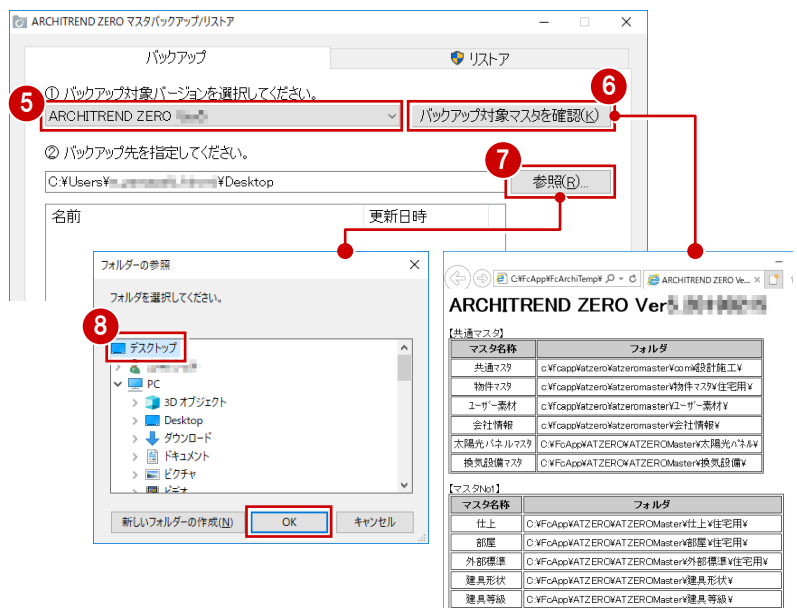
ARCHITREND ZERO マスタバックアップ/リストア

バックアップ

リストア

5

① バックアップ対象バージョンを選択してください。

ARCHITREND ZERO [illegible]

6

バックアップ対象マスタを確認(K)

② バックアップ先を指定してください。

7

C:¥Users¥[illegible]¥Desktop

参照(R)...

| 名前 | 更新日時 |
|---|---|

フォルダーの参照

フォルダを選択してください。

8

デスクトップ

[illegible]

PC

3D オブジェクト

Desktop

ダウンロード

ドキュメント

ピクチャ

ビデオ

新しいフォルダーの作成(N)

OK

キャンセル

C:¥FcApp¥FcArchiTemp¥

ARCHITREND ZERO Ve...

ARCHITREND ZERO Ver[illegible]

【共通マスタ】

| マスタ名称 | フォルダ |
|---|---|
| 共通マスタ | c:¥fcapp¥atzero¥atzeromaster¥com¥設計施工¥ |
| 物件マスタ | c:¥fcapp¥atzero¥atzeromaster¥物件ﾏｽﾀ¥住宅用¥ |
| ﾕｰｻﾞｰ素材 | c:¥fcapp¥atzero¥atzeromaster¥ﾕｰｻﾞｰ素材¥ |
| 会社情報 | c:¥fcapp¥atzero¥atzeromaster¥会社情報¥ |
| 太陽光ﾊﾟﾈﾙﾏｽﾀ | C:¥FcApp¥ATZERO¥ATZEROMaster¥太陽光ﾊﾟﾈﾙ¥ |
| 換気設備マスタ | C:¥FcApp¥ATZERO¥ATZEROMaster¥換気設備¥ |

【マスタNo1】

| マスタ名称 | フォルダ |
|---|---|
| 仕上 | C:¥FcApp¥ATZERO¥ATZEROMaster¥仕上¥住宅用¥ |
| 部屋 | C:¥FcApp¥ATZERO¥ATZEROMaster¥部屋¥住宅用¥ |
| 外部標準 | C:¥FcApp¥ATZERO¥ATZEROMaster¥外部標準¥住宅用¥ |
| 建具形状 | C:¥FcApp¥ATZERO¥ATZEROMaster¥建具形状¥ |
| 建具等級 | C:¥FcApp¥ATZERO¥ATZEROMaster¥建具等級¥ |